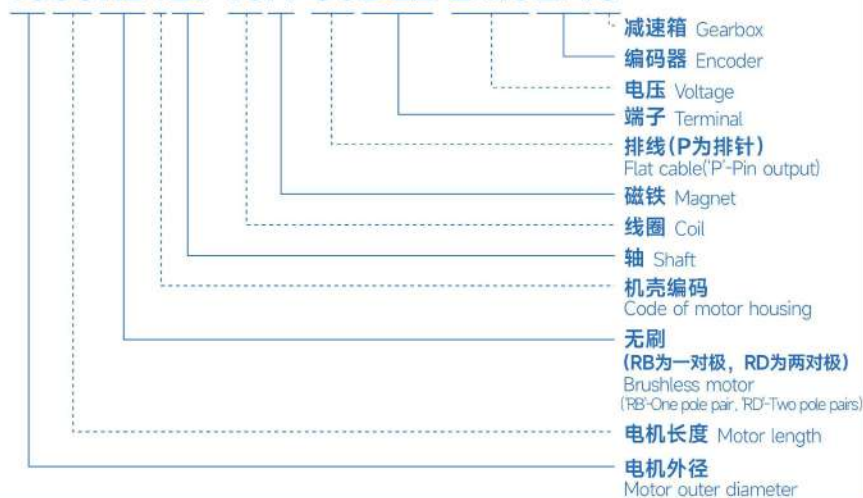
减速箱 Gearbox
编码器 Encoder
电压 Voltage
端子 Terminal
排线(P为排针)
Flat cable('P'-Pin output)
磁铁 Magnet
线圈 Coil
轴 Shaft
机壳编码
Code of motor housing
无刷
(RB为一对极，RD为两对极)
Brushless motor
('RB'-One pole pair, 'RD'-Two pole pairs)
电机长度 Motor length
电机外径
Motor outer diameter